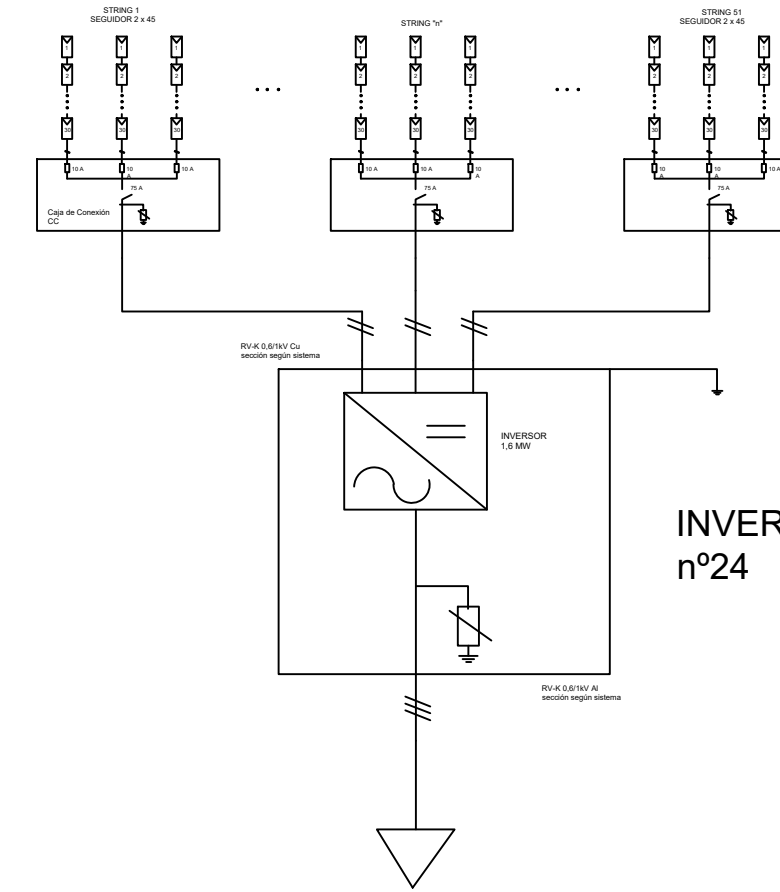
STRING 1
SEGUIDOR 2 x 45

STRING "n"

STRING 51
SEGUIDOR 2 x 45

1 1 1
2 2 2
30 30 30

1 1 1
2 2 2
30 30 30

1 1 1
2 2 2
30 30 30

...

...

10 A
10 A
10 A
75 A
Caja de Conexión CC

10 A
10 A
10 A
75 A

10 A
10 A
10 A
75 A

RV-K 0,6/1kV Cu
sección según sistema

INVERSOR
1,6 MW

INVER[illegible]
nº24

RV-K 0,6/1kV Al
sección según sistema